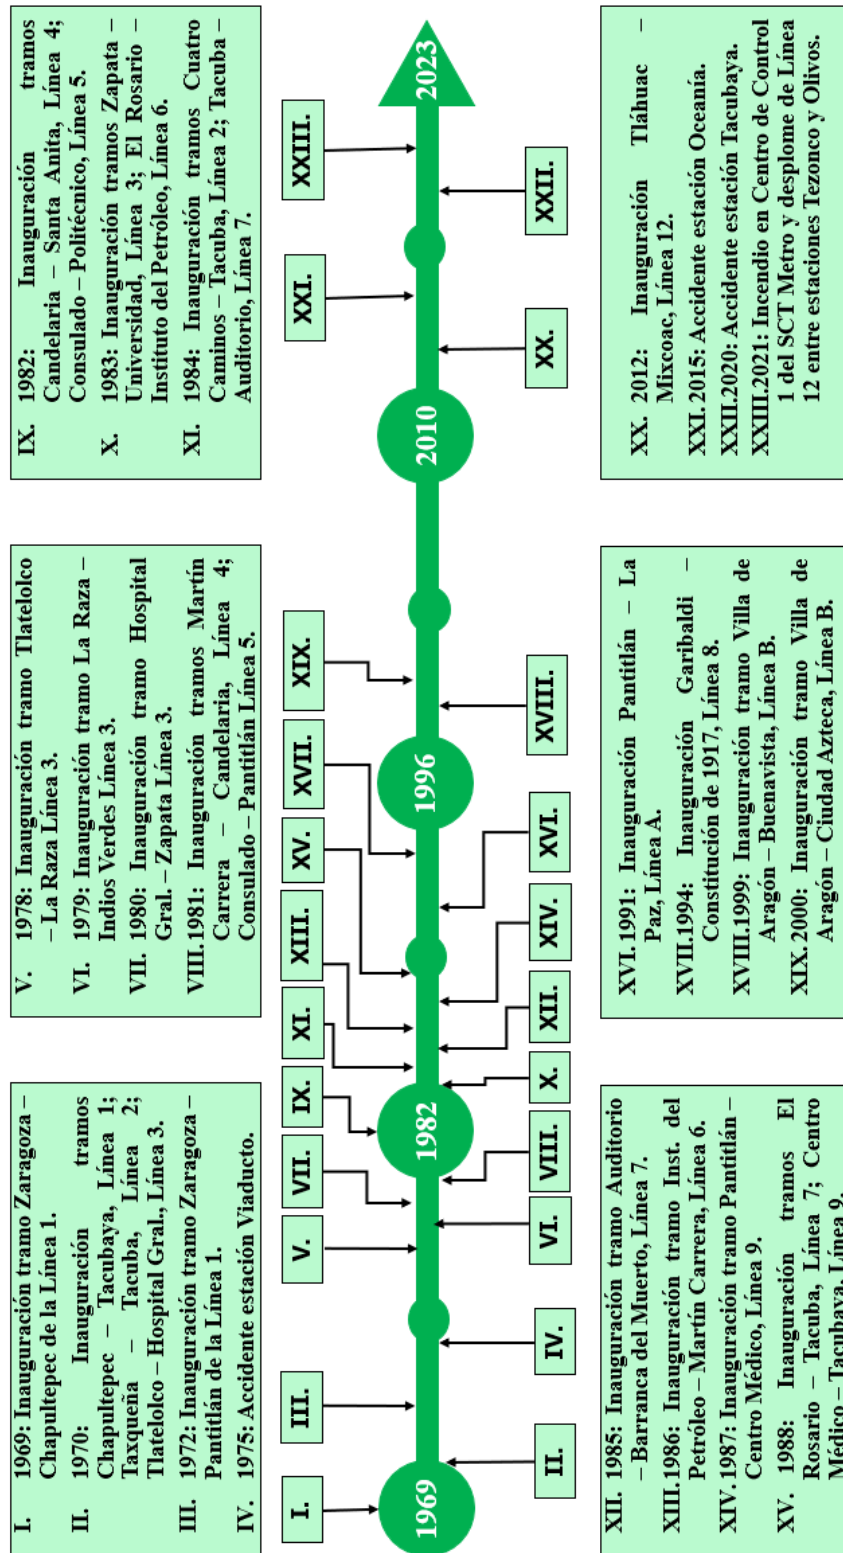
I. 1969: Inauguración tramo Zaragoza – Chapultepec de la Línea 1.

II. 1970: Inauguración tramos Chapultepec – Tacubaya, Línea 1; Taxqueña – Tacuba, Línea 2; Tlatelolco – Hospital Gral., Línea 3.

III. 1972: Inauguración tramo Zaragoza – Pantitlán de la Línea 1.

IV. 1975: Accidente estación Viaducto.

V. 1978: Inauguración tramo Tlatelolco – La Raza Línea 3.

VI. 1979: Inauguración tramo La Raza – Indios Verdes Línea 3.

VII. 1980: Inauguración tramo Hospital Gral. – Zapata Línea 3.

VIII. 1981: Inauguración tramos Martín Carrera – Candelaria, Línea 4; Consulado – Pantitlán Línea 5.

IX. 1982: Inauguración tramos Candelaria – Santa Anita, Línea 4; Consulado – Politécnico, Línea 5.

X. 1983: Inauguración tramos Zapata – Universidad, Línea 3; El Rosario – Instituto del Petróleo, Línea 6.

XI. 1984: Inauguración tramos Cuatro Caminos – Tacuba, Línea 2; Tacuba – Auditorio, Línea 7.

I. III. V. VII. IX. XI. XIII. XV. XVII. XIX. XXI. XXIII.

1969 1982 1996 2010 2023

II. IV. VI. VIII. X. XII. XIV. XVI. XVIII. XX. XXII.

XII. 1985: Inauguración tramo Auditorio – Barranca del Muerto, Línea 7.

XIII. 1986: Inauguración tramo Inst. del Petróleo – Martín Carrera, Línea 6.

XIV. 1987: Inauguración tramo Pantitlán – Centro Médico, Línea 9.

XV. 1988: Inauguración tramos El Rosario – Tacuba, Línea 7; Centro Médico – Tacubaya, Línea 9.

XVI. 1991: Inauguración Pantitlán – La Paz, Línea A.

XVII. 1994: Inauguración Garibaldi – Constitución de 1917, Línea 8.

XVIII. 1999: Inauguración tramo Villa de Aragón – Buenavista, Línea B.

XIX. 2000: Inauguración tramo Villa de Aragón – Ciudad Azteca, Línea B.

XX. 2012: Inauguración Tláhuac – Mixcoac, Línea 12.

XXI. 2015: Accidente estación Oceanía.

XXII. 2020: Accidente estación Tacubaya.

XXIII. 2021: Incendio en Centro de Control 1 del SCT Metro y desplome de Línea 12 entre estaciones Tezonco y Olivos.